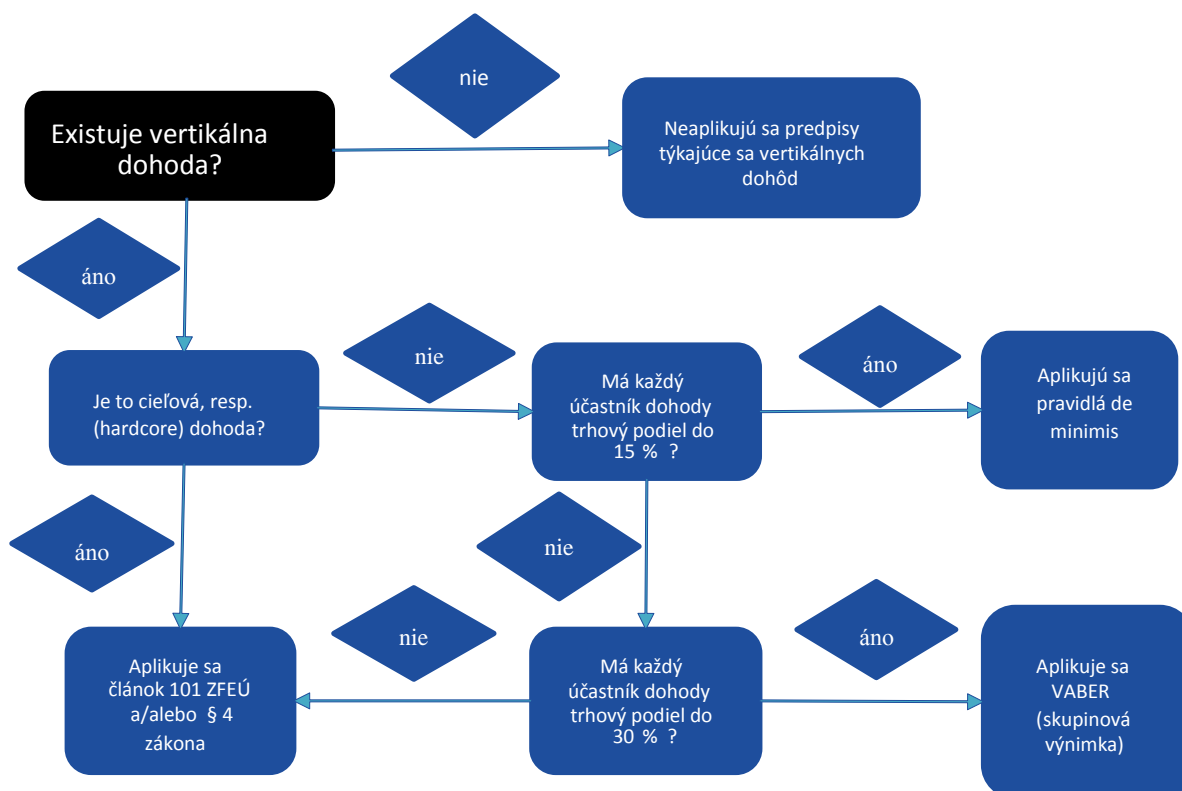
nie

Existuje vertikálna dohoda?

Neaplikujú sa predpisy týkajúce sa vertikálnych dohôd

áno

nie

áno

Je to cieľová, resp. (hardcore) dohoda?

Má každý účastník dohody trhový podiel do 15 % ?

Aplikujú sa pravidlá de minimis

áno

nie

nie

áno

Aplikuje sa článok 101 ZFEÚ a/alebo § 4 zákona

Má každý účastník dohody trhový podiel do 30 % ?

Aplikuje sa VABER (skupinová výnimka)